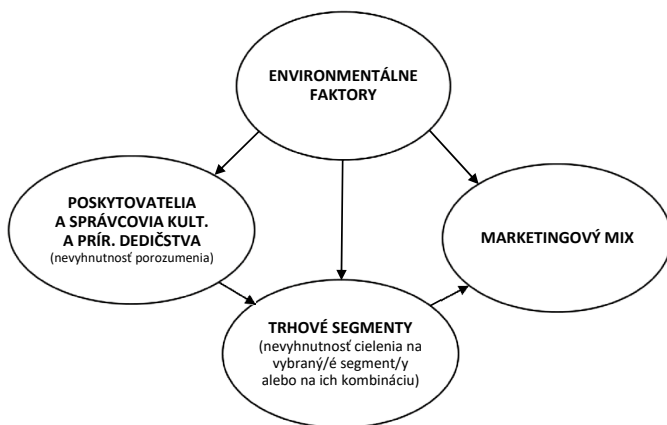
ENVIRONMENTÁLNE FAKTORY

POSKYTOVATELIA A SPRÁVCOVIA KULT. A PRÍR. DEDIČSTVA
(nevyhnutnosť porozumenia)

MARKETINGOVÝ MIX

TRHOVÉ SEGMENTY
(nevyhnutnosť cielenia na vybraný/é segment/y alebo na ich kombináciu)